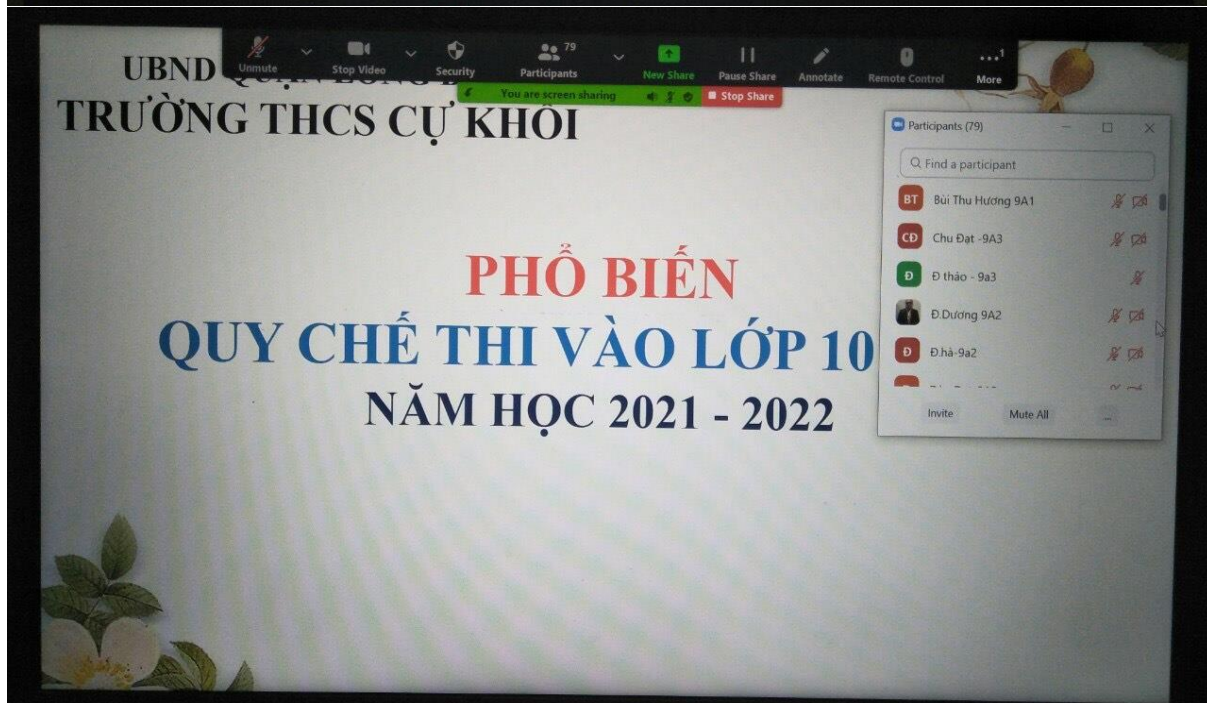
UBND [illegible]
TRƯỜNG THCS CỰ KHỐI

Unmute Stop Video Security 79 Participants New Share Pause Share Annotate Remote Control 1 More

You are screen sharing Stop Share

Participants (79)

Find a participant

BT Bùi Thu Hương 9A1

CĐ Chu Đạt -9A3

Đ Đ thảo - 9a3

Đ.Dương 9A2

Đ Đ.hà-9a2

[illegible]

Invite Mute All ...

PHỔ BIẾN
QUY CHẾ THI VÀO LỚP 10
NĂM HỌC 2021 - 2022